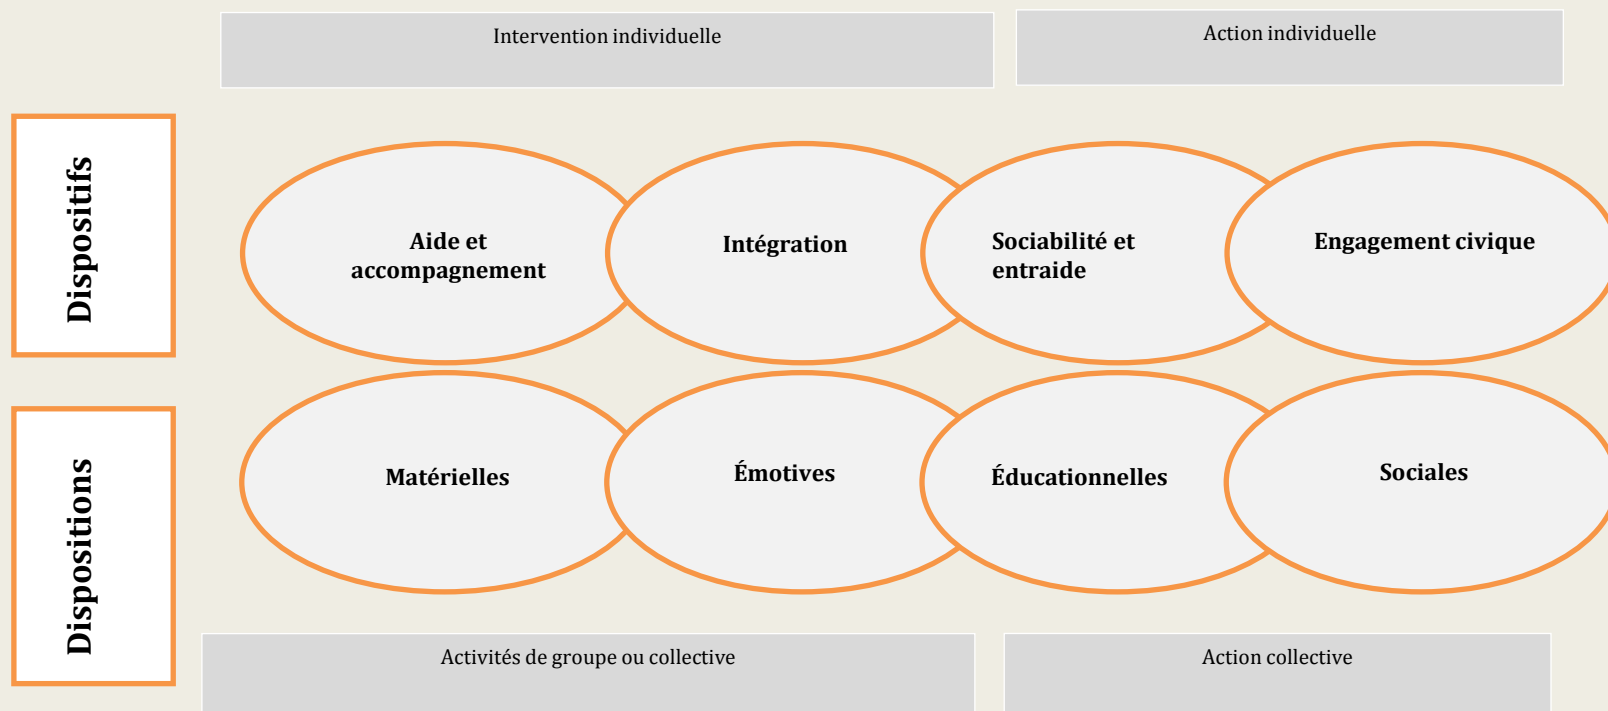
Intervention individuelle

Action individuelle

Dispositifs

Aide et accompagnement

Intégration

Sociabilité et entraide

Engagement civique

Dispositions

Matérielles

Émotives

Éducationnelles

Sociales

Activités de groupe ou collective

Action collective